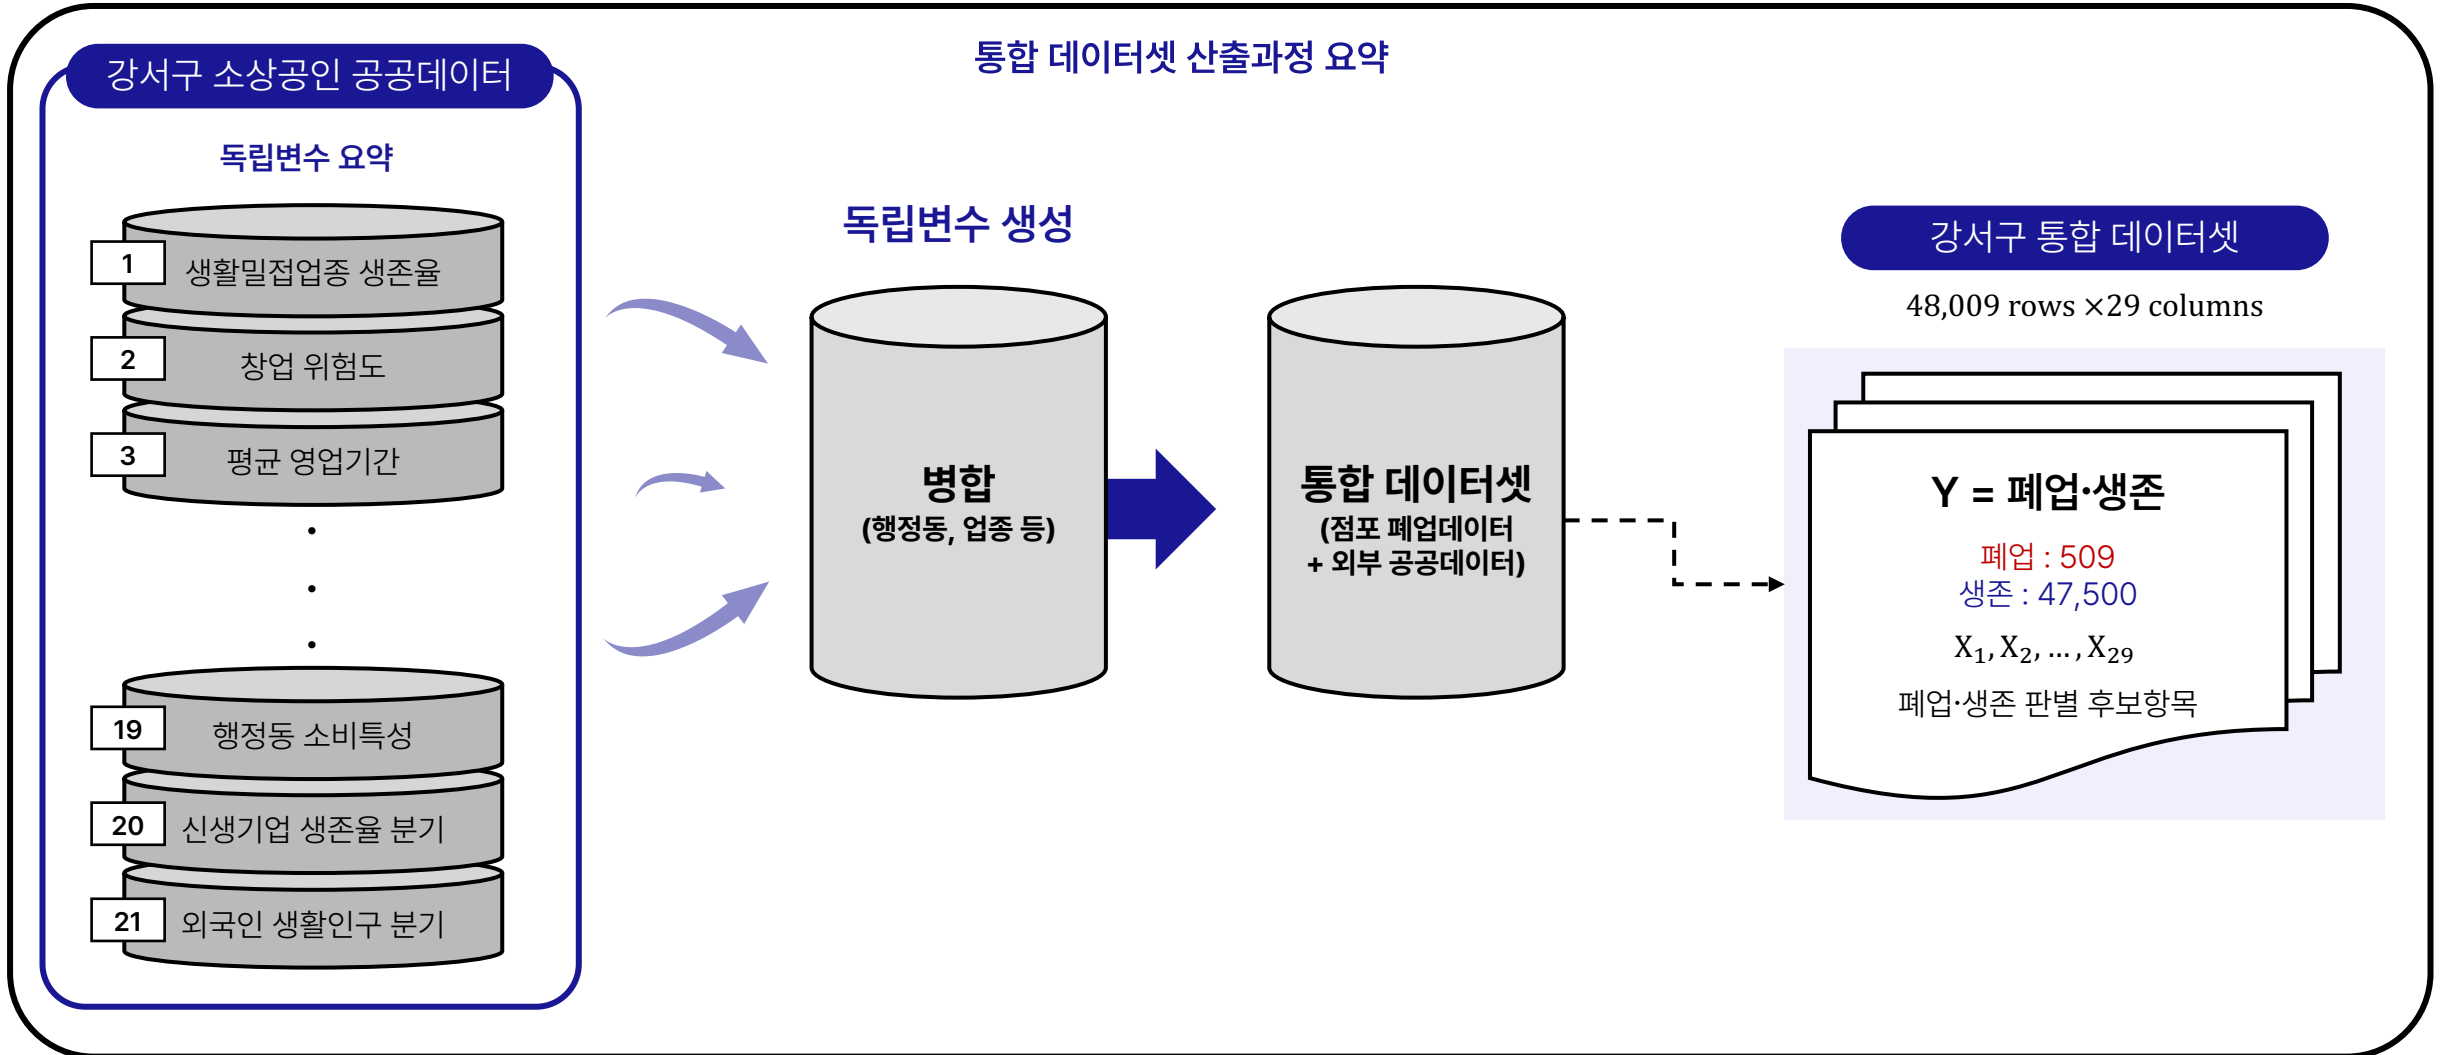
통합 데이터셋 산출과정 요약

강서구 소상공인 공공데이터

독립변수 요약

1 생활밀접업종 생존율

2 창업 위험도

3 평균 영업기간

19 행정동 소비특성

20 신생기업 생존율 분기

21 외국인 생활인구 분기

독립변수 생성

병합
(행정동, 업종 등)

통합 데이터셋
(점포 폐업데이터
+ 외부 공공데이터)

강서구 통합 데이터셋

48,009 rows ×29 columns

Y = 폐업·생존

폐업 : 509
생존 : 47,500

$X_1, X_2, \ldots, X_{29}$

폐업·생존 판별 후보항목